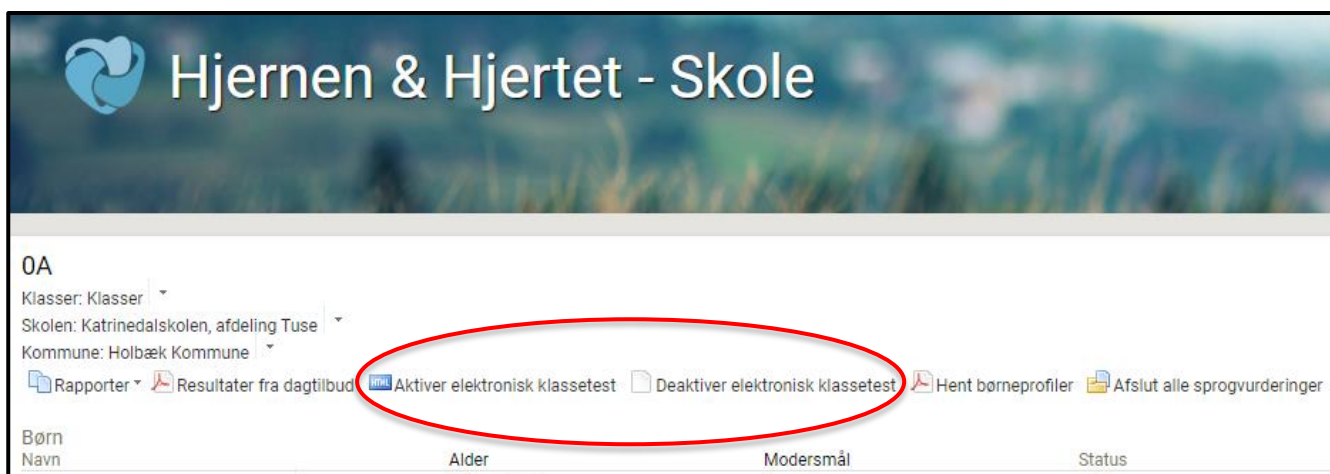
Hjernen & Hjertet - Skole

0A

Klasser: Klasser

Skolen: Katrinedalskolen, afdeling Tuse

Kommune: Holbæk Kommune

Rapporter Resultater fra dagtilbud HTML Aktiver elektronisk klassetest Deaktiver elektronisk klassetest Hent børneprofiler Afslut alle sprogvurderinger

Børn

| Navn | Alder | Modersmål | Status |
|---|---|---|---|